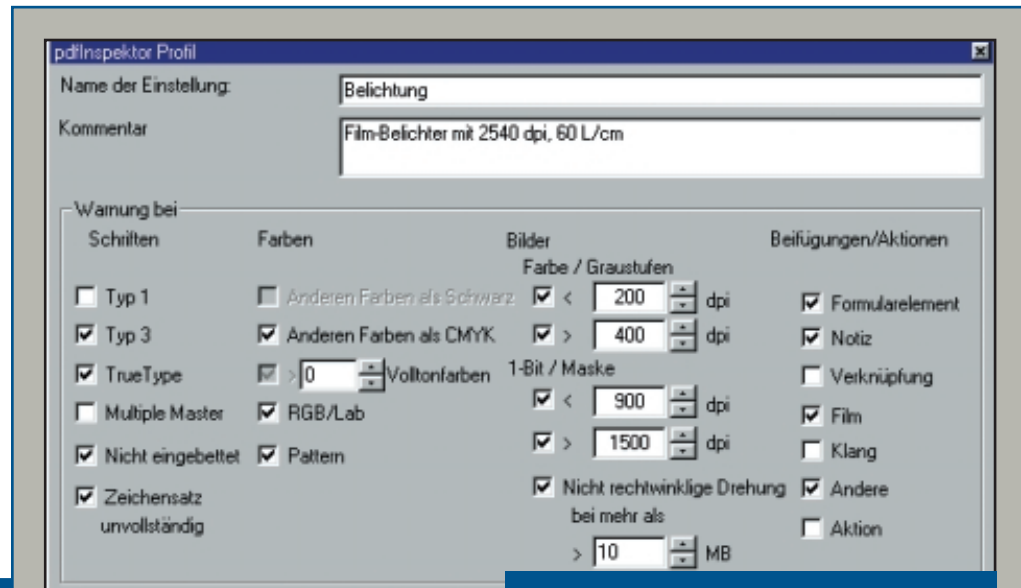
pdfInspektor Profil

Name der Einstellung: Belichtung

Kommentar Film-Belichter mit 2540 dpi, 60 L/cm

Warnung bei

Schriften

Typ 1

Typ 3

TrueType

Multiple Master

Nicht eingebettet

Zeichensatz unvollständig

Farben

Anderen Farben als Schwarz

Anderen Farben als CMYK

> 0 Volltonfarben

RGB/Lab

Pattern

Bilder

Farbe / Graustufen

< 200 dpi

> 400 dpi

1-Bit / Maske

< 900 dpi

> 1500 dpi

Nicht rechtwinklige Drehung

bei mehr als

> 10 MB

Beifügungen/Aktionen

Formularelement

Notiz

Verknüpfung

Film

Klang

Andere

Aktion